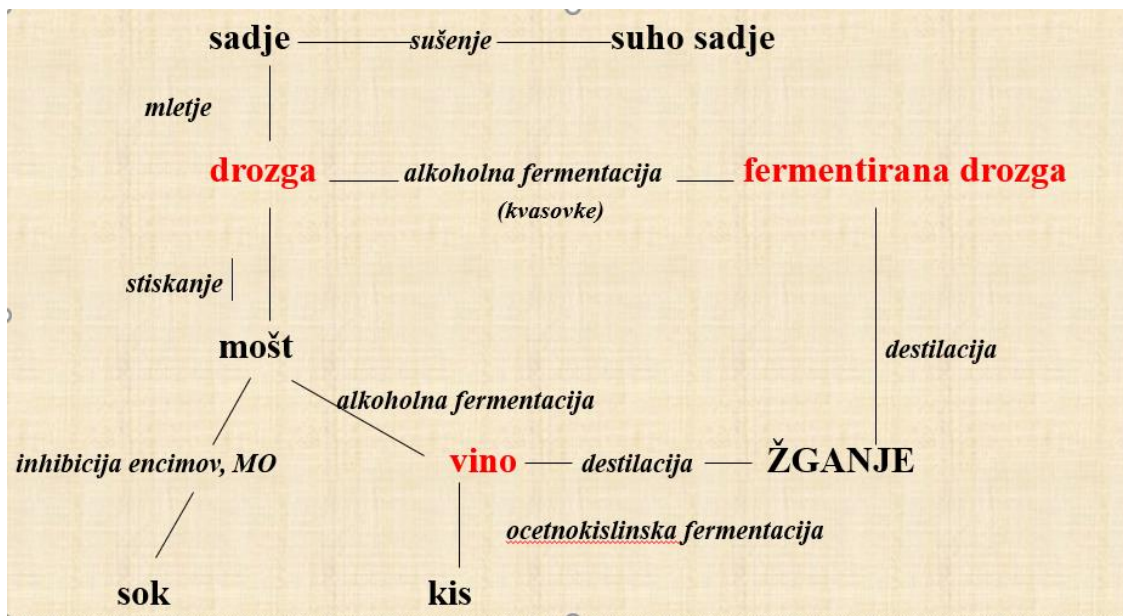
sadje — sušenje — suho sadje

mletje

drozga — alkoholna fermentacija (kvasovke) — fermentirana drozga

stiskanje

destilacija

mošt

alkoholna fermentacija

inhibicija encimov, MO

vino — destilacija — ŽGANJE

ocetnokislinska fermentacija

sok

kis